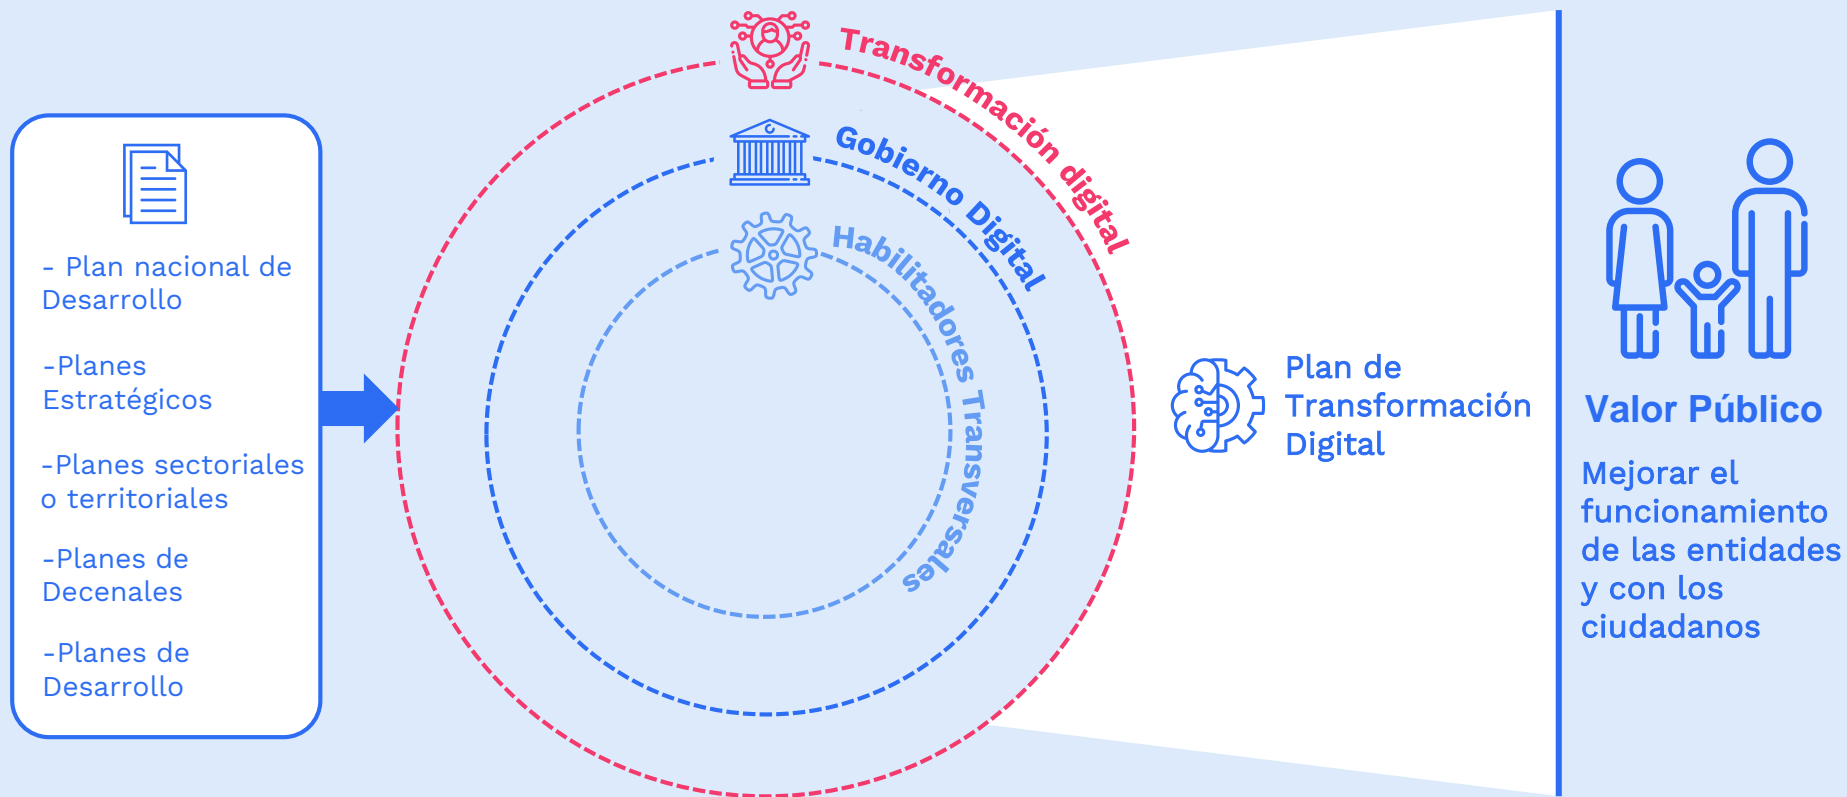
- Plan nacional de Desarrollo

-Planes Estratégicos

-Planes sectoriales o territoriales

-Planes de Decenales

-Planes de Desarrollo

Transformación digital

Gobierno Digital

Habilitadores Transversales

Plan de Transformación Digital

Valor Público

Mejorar el funcionamiento de las entidades y con los ciudadanos